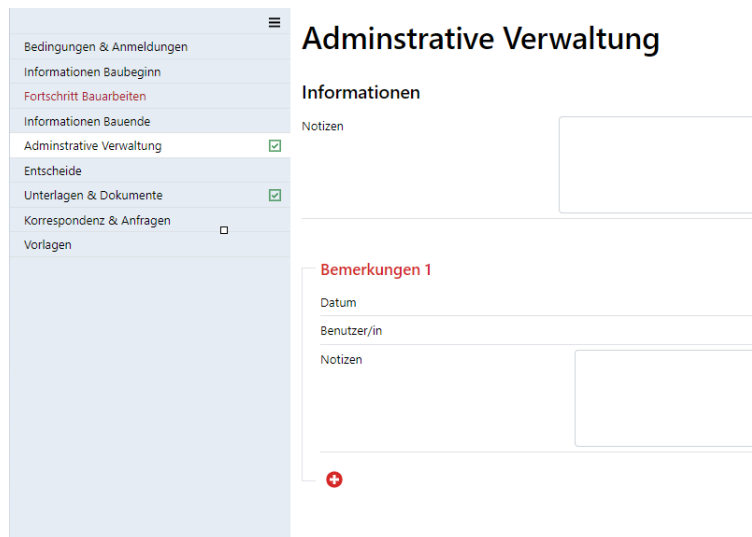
Bedingungen & Anmeldungen
Informationen Baubeginn
Fortschritt Bauarbeiten
Informationen Bauende
Adminstrative Verwaltung
Entscheide
Unterlagen & Dokumente
Korrespondenz & Anfragen
Vorlagen

Adminstrative Verwaltung

Informationen

Notizen

Bemerkungen 1

Datum

Benutzer/in

Notizen